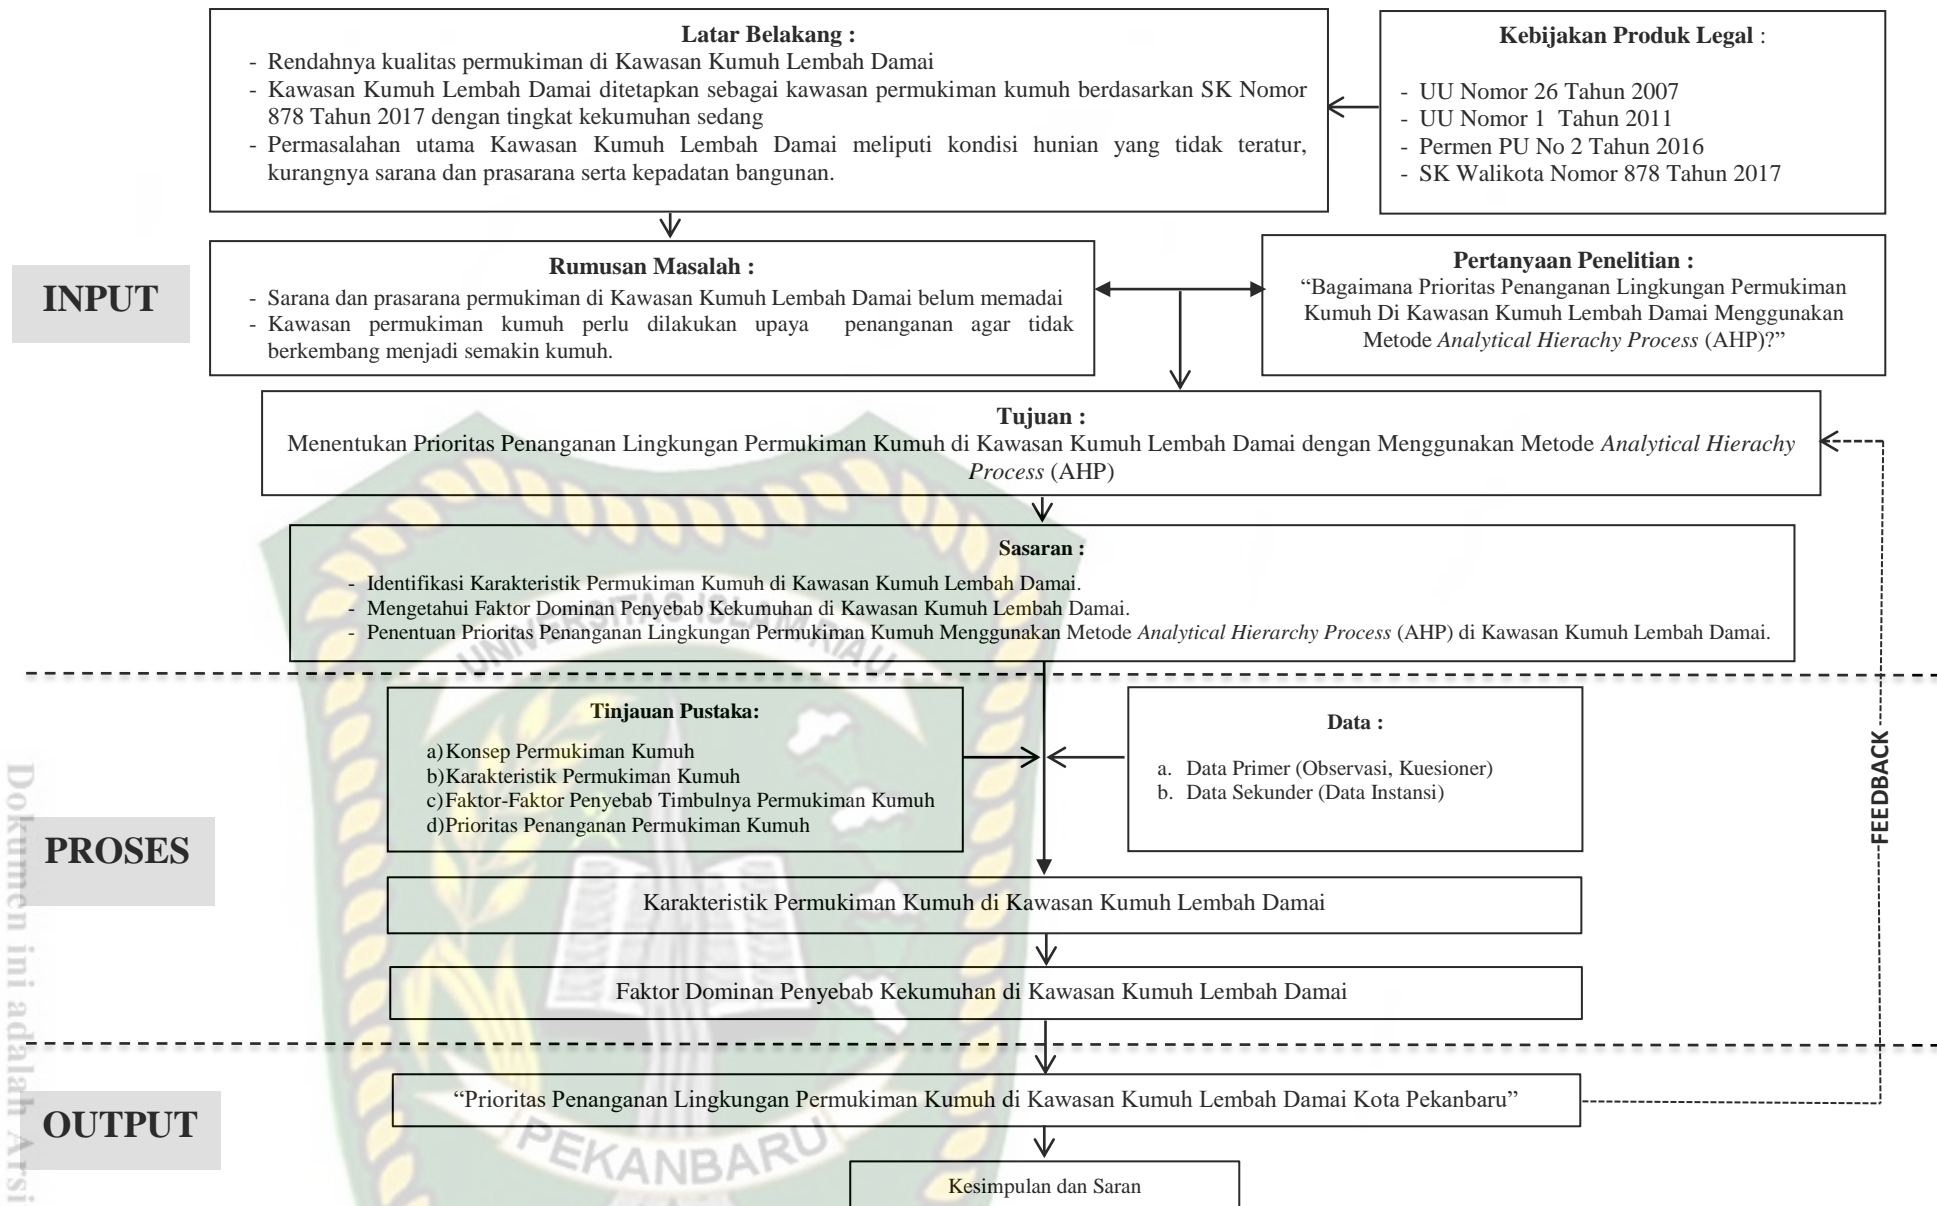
**Latar Belakang :**
- Rendahnya kualitas permukiman di Kawasan Kumuh Lembah Damai
- Kawasan Kumuh Lembah Damai ditetapkan sebagai kawasan permukiman kumuh berdasarkan SK Nomor 878 Tahun 2017 dengan tingkat kekumuhan sedang
- Permasalahan utama Kawasan Kumuh Lembah Damai meliputi kondisi hunian yang tidak teratur, kurangnya sarana dan prasarana serta kepadatan bangunan.

**Kebijakan Produk Legal** :
- UU Nomor 26 Tahun 2007
- UU Nomor 1 Tahun 2011
- Permen PU No 2 Tahun 2016
- SK Walikota Nomor 878 Tahun 2017

INPUT

**Rumusan Masalah :**
- Sarana dan prasarana permukiman di Kawasan Kumuh Lembah Damai belum memadai
- Kawasan permukiman kumuh perlu dilakukan upaya penanganan agar tidak berkembang menjadi semakin kumuh.

**Pertanyaan Penelitian :**
"Bagaimana Prioritas Penanganan Lingkungan Permukiman Kumuh Di Kawasan Kumuh Lembah Damai Menggunakan Metode *Analytical Hierachy Process* (AHP)?"

**Tujuan :**
Menentukan Prioritas Penanganan Lingkungan Permukiman Kumuh di Kawasan Kumuh Lembah Damai dengan Menggunakan Metode *Analytical Hierachy Process* (AHP)

**Sasaran :**
- Identifikasi Karakteristik Permukiman Kumuh di Kawasan Kumuh Lembah Damai.
- Mengetahui Faktor Dominan Penyebab Kekumuhan di Kawasan Kumuh Lembah Damai.
- Penentuan Prioritas Penanganan Lingkungan Permukiman Kumuh Menggunakan Metode *Analytical Hierarchy Process* (AHP) di Kawasan Kumuh Lembah Damai.

**Tinjauan Pustaka:**
a) Konsep Permukiman Kumuh
b) Karakteristik Permukiman Kumuh
c) Faktor-Faktor Penyebab Timbulnya Permukiman Kumuh
d) Prioritas Penanganan Permukiman Kumuh

**Data :**
a. Data Primer (Observasi, Kuesioner)
b. Data Sekunder (Data Instansi)

FEEDBACK

PROSES

Karakteristik Permukiman Kumuh di Kawasan Kumuh Lembah Damai

Faktor Dominan Penyebab Kekumuhan di Kawasan Kumuh Lembah Damai

OUTPUT

"Prioritas Penanganan Lingkungan Permukiman Kumuh di Kawasan Kumuh Lembah Damai Kota Pekanbaru"

Kesimpulan dan Saran

UNIVERSITAS ISLAM RIAU
PEKANBARU
Dokumen ini adalah Arsi